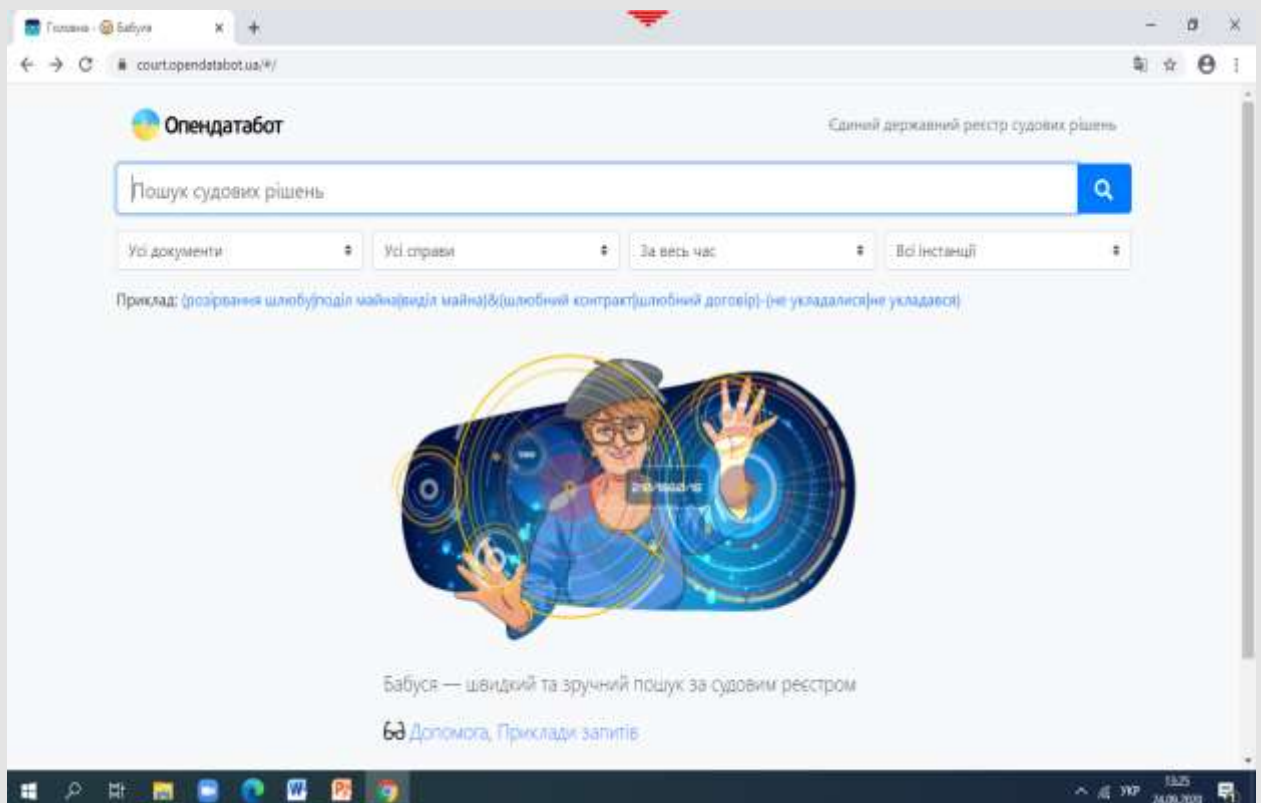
Головна · Бабуся

court.opendatabot.ua/#/

Опендатабот

Єдиний державний реєстр судових рішень

Пошук судових рішень

Усі документи

Усі справи

За весь час

Всі інстанції

Приклад: (розірвання шлюбу|поділ майна|виділ майна)&(шлюбний контракт|шлюбний договір)-(не укладалися|не укладався)

Бабуся — швидкий та зручний пошук за судовим реєстром

Допомога, Приклади запитів

УКР 13:25 24.09.2020